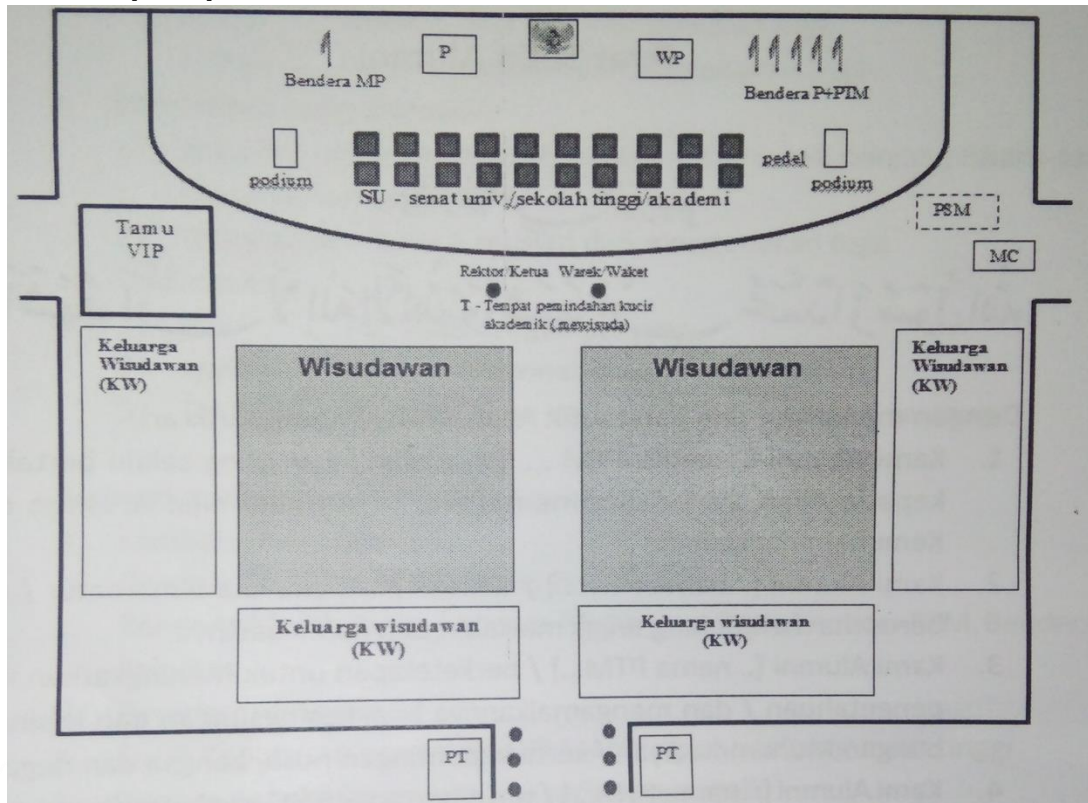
P

WP

Bendera MP

Bendera P+PTM

podium

pedel

podium

SU - senat univ./sekolah tinggi/akademi

PSM

Tamu VIP

MC

Rektor/Ketua Warek/Waket

T - Tempat pemindahan kucir akademik (mewisuda)

Keluarga Wisudawan (KW)

Wisudawan

Wisudawan

Keluarga Wisudawan (KW)

Keluarga wisudawan (KW)

Keluarga wisudawan (KW)

PT

PT